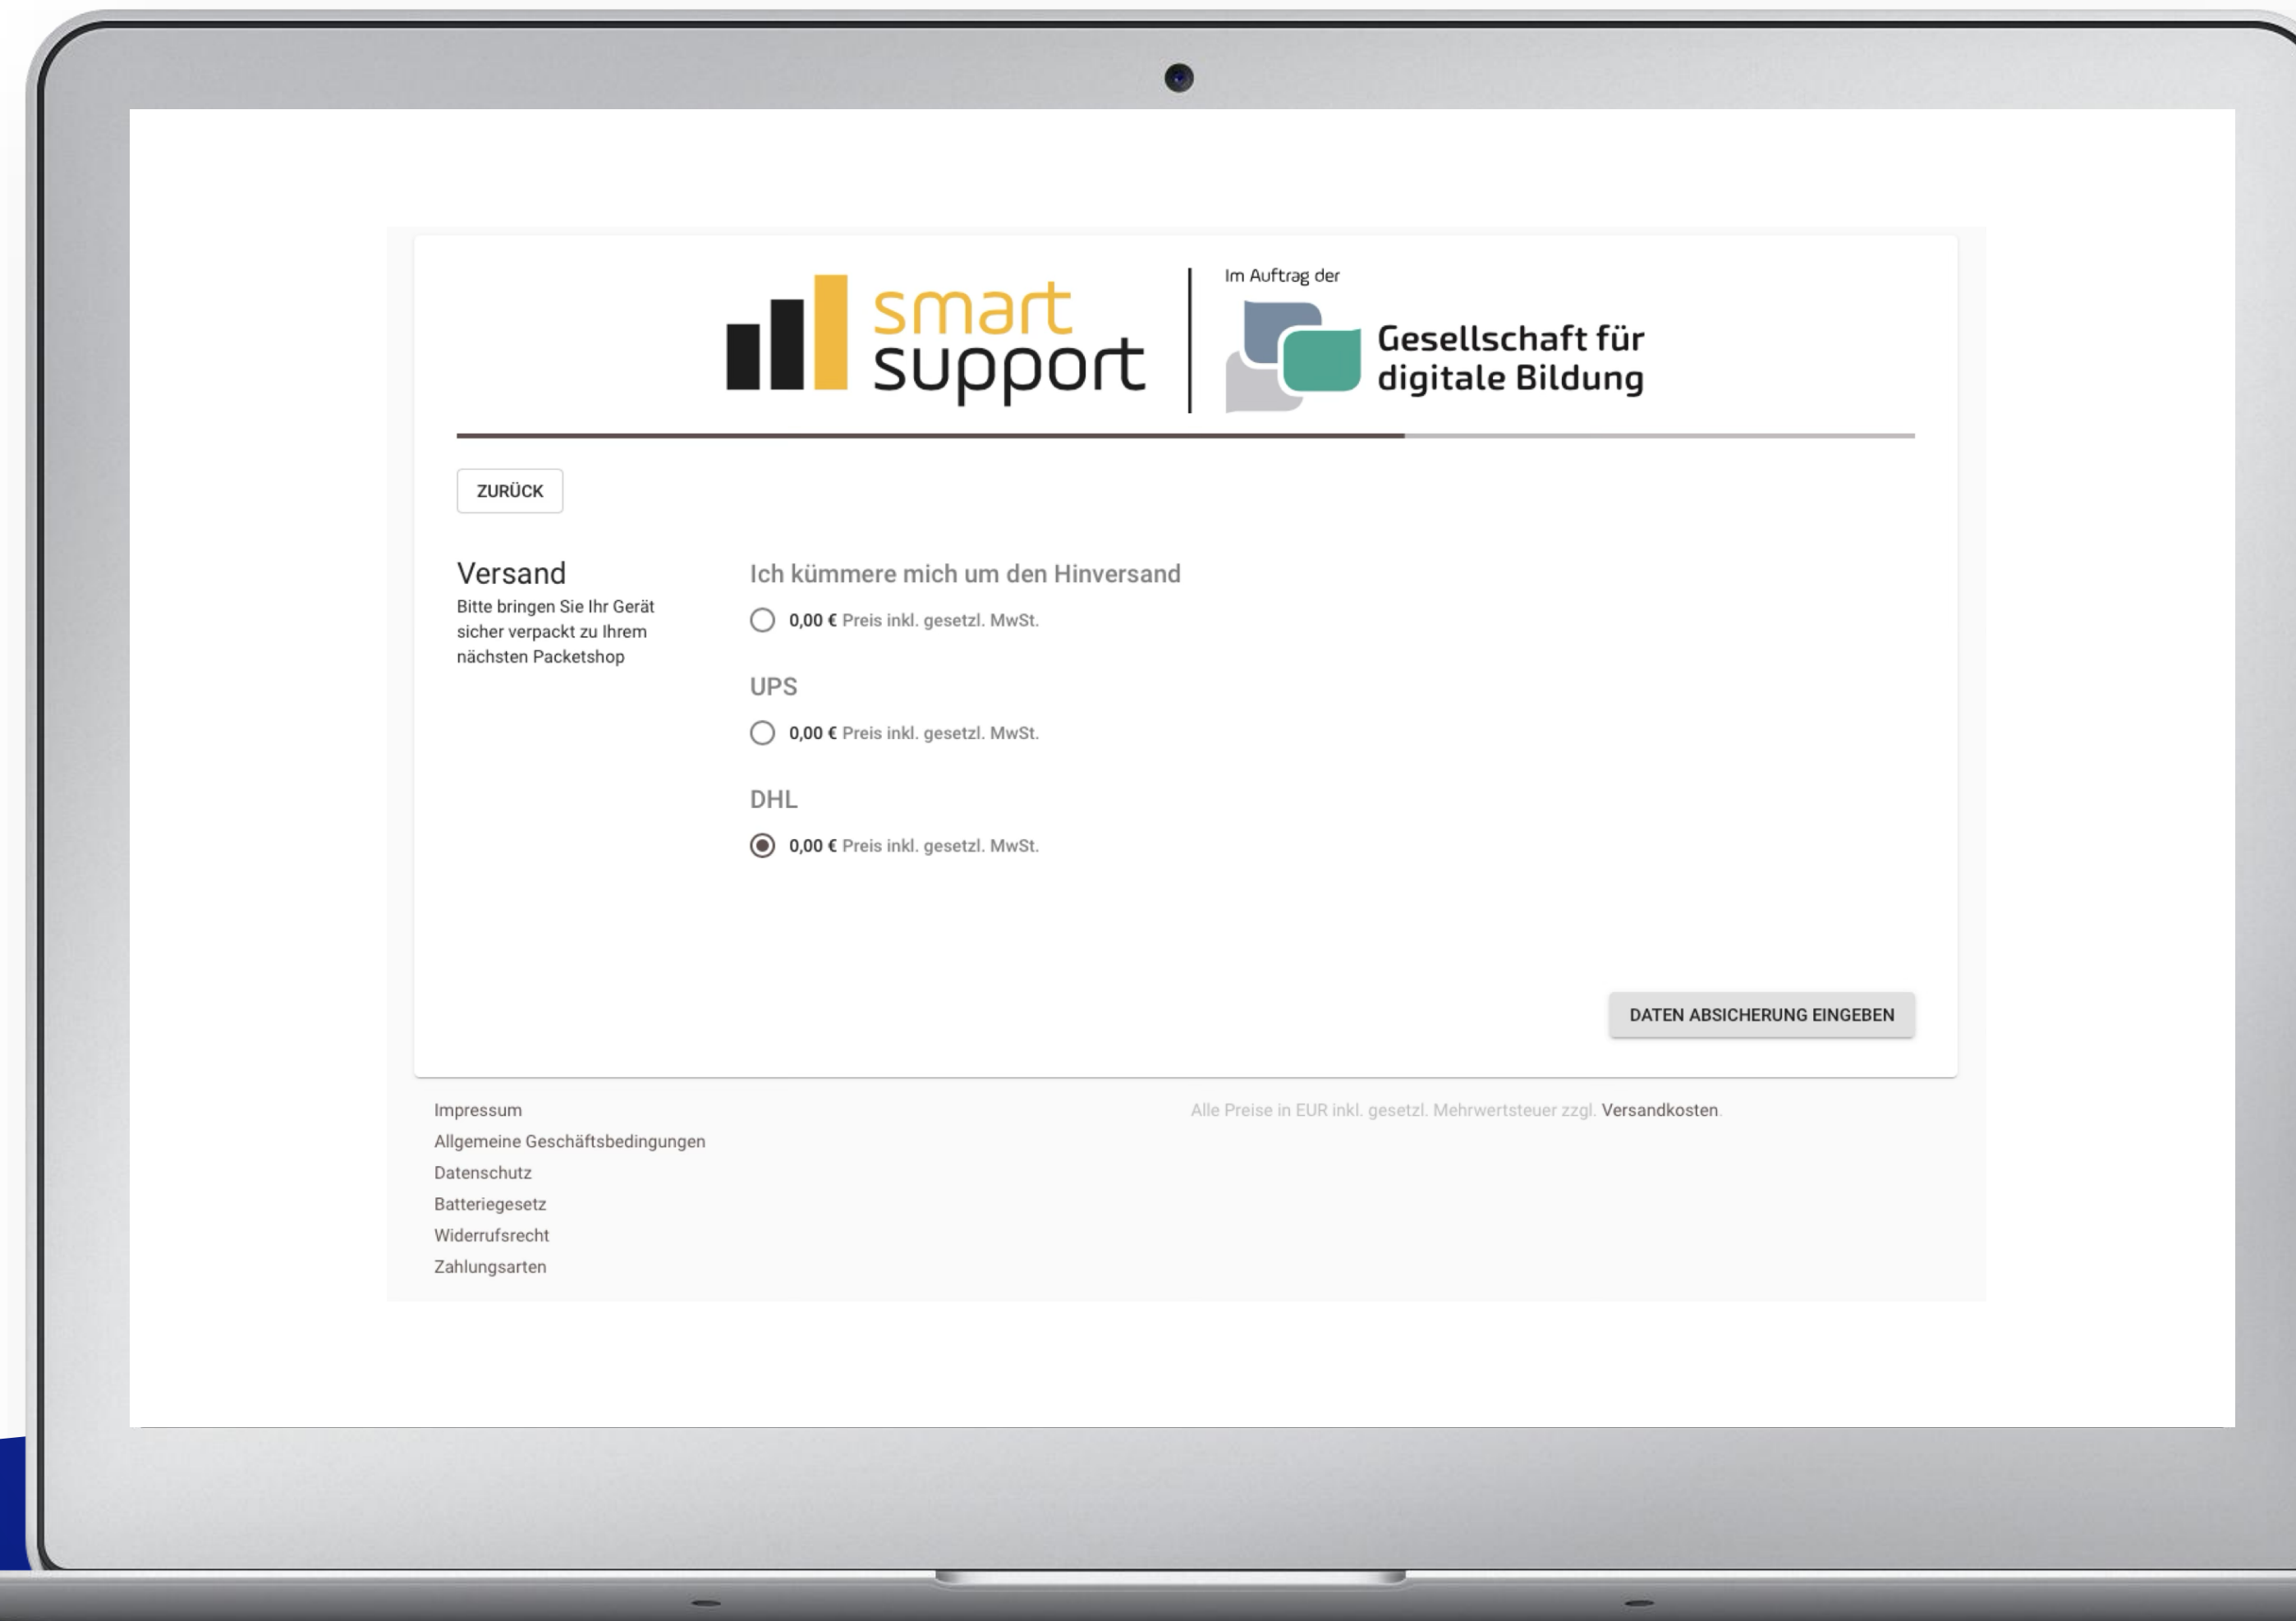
smart support

Im Auftrag der

Gesellschaft für digitale Bildung

ZURÜCK

Versand

Bitte bringen Sie Ihr Gerät sicher verpackt zu Ihrem nächsten Packetshop

Ich kümmere mich um den Hinversand

0,00 € Preis inkl. gesetzl. MwSt.

UPS

0,00 € Preis inkl. gesetzl. MwSt.

DHL

0,00 € Preis inkl. gesetzl. MwSt.

DATEN ABSICHERUNG EINGEBEN

Impressum
Allgemeine Geschäftsbedingungen
Datenschutz
Batteriegesetz
Widerrufsrecht
Zahlungsarten

Alle Preise in EUR inkl. gesetzl. Mehrwertsteuer zzgl. Versandkosten.